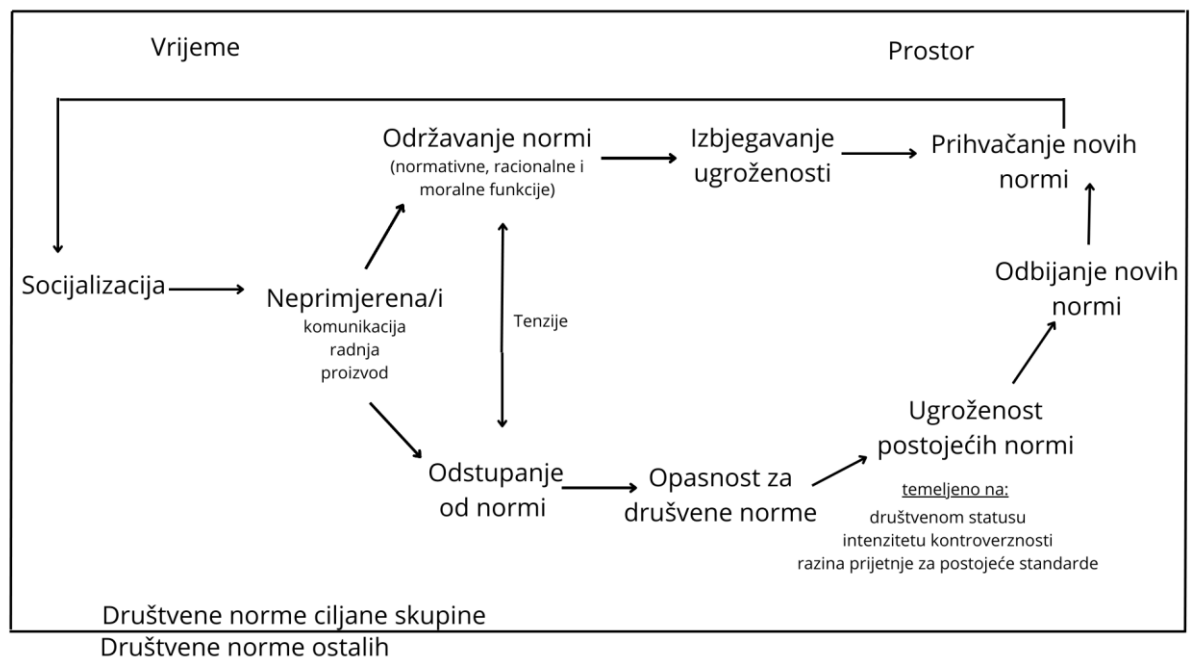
Vrijeme

Prostor

Održavanje normi
(normativne, racionalne i moralne funkcije)

Izbjegavanje ugroženosti

Prihvačanje novih normi

Socijalizacija

Neprimjerena/i
komunikacija
radnja
proizvod

Tenzije

Odbijanje novih normi

Ugroženost postojećih normi

temeljeno na:
društvenom statusu
intenzitetu kontroverznosti
razina prijetnje za postojeće standarde

Odstupanje od normi

Opasnost za drušvene norme

Društvene norme ciljane skupine
Društvene norme ostalih